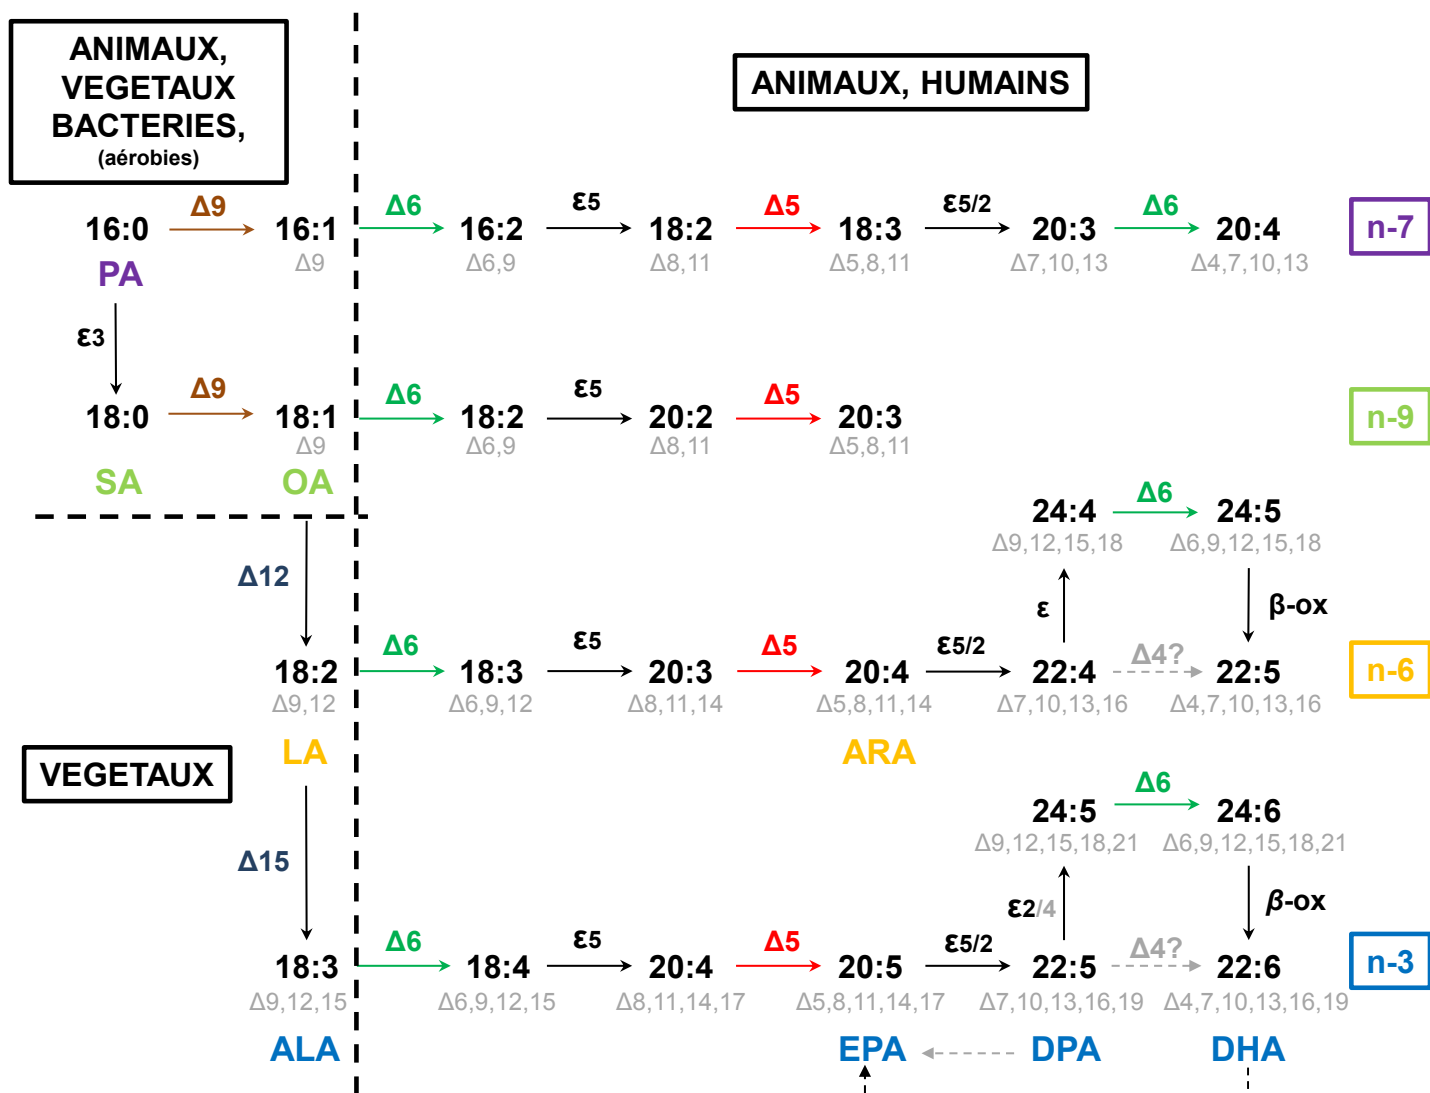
ANIMAUX, VEGETAUX BACTERIES, (aérobies)

ANIMAUX, HUMAINS

16:0 PA $\xrightarrow{\Delta 9}$ 16:1 Δ9 $\xrightarrow{\Delta 6}$ 16:2 Δ6,9 $\xrightarrow{\varepsilon 5}$ 18:2 Δ8,11 $\xrightarrow{\Delta 5}$ 18:3 Δ5,8,11 $\xrightarrow{\varepsilon 5/2}$ 20:3 Δ7,10,13 $\xrightarrow{\Delta 6}$ 20:4 Δ4,7,10,13 n-7

ε3

18:0 SA $\xrightarrow{\Delta 9}$ 18:1 Δ9 OA $\xrightarrow{\Delta 6}$ 18:2 Δ6,9 $\xrightarrow{\varepsilon 5}$ 20:2 Δ8,11 $\xrightarrow{\Delta 5}$ 20:3 Δ5,8,11 n-9

Δ12

24:4 Δ9,12,15,18 $\xrightarrow{\Delta 6}$ 24:5 Δ6,9,12,15,18

ε

β-ox

18:2 Δ9,12 LA $\xrightarrow{\Delta 6}$ 18:3 Δ6,9,12 $\xrightarrow{\varepsilon 5}$ 20:3 Δ8,11,14 $\xrightarrow{\Delta 5}$ 20:4 Δ5,8,11,14 ARA $\xrightarrow{\varepsilon 5/2}$ 22:4 Δ7,10,13,16 Δ4? 22:5 Δ4,7,10,13,16 n-6

VEGETAUX

Δ15

24:5 Δ9,12,15,18,21 $\xrightarrow{\Delta 6}$ 24:6 Δ6,9,12,15,18,21

ε2/4

β-ox

18:3 Δ9,12,15 ALA $\xrightarrow{\Delta 6}$ 18:4 Δ6,9,12,15 $\xrightarrow{\varepsilon 5}$ 20:4 Δ8,11,14,17 $\xrightarrow{\Delta 5}$ 20:5 Δ5,8,11,14,17 $\xrightarrow{\varepsilon 5/2}$ 22:5 Δ7,10,13,16,19 Δ4? 22:6 Δ4,7,10,13,16,19 n-3

EPA DPA DHA